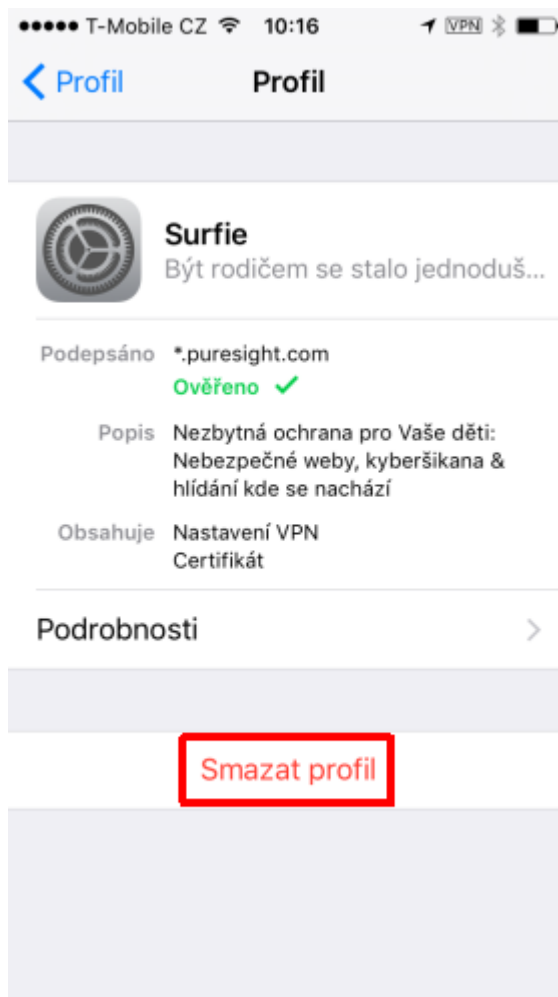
●●●●● T-Mobile CZ 10:16 VPN

< Profil Profil

Surfie
Být rodičem se stalo jednoduš...

Podepsáno *.puresight.com
Ověřeno ✓

Popis Nezbytná ochrana pro Vaše děti: Nebezpečné weby, kyberšikana & hlídání kde se nachází

Obsahuje Nastavení VPN
Certifikát

Podrobnosti >

Smazat profil